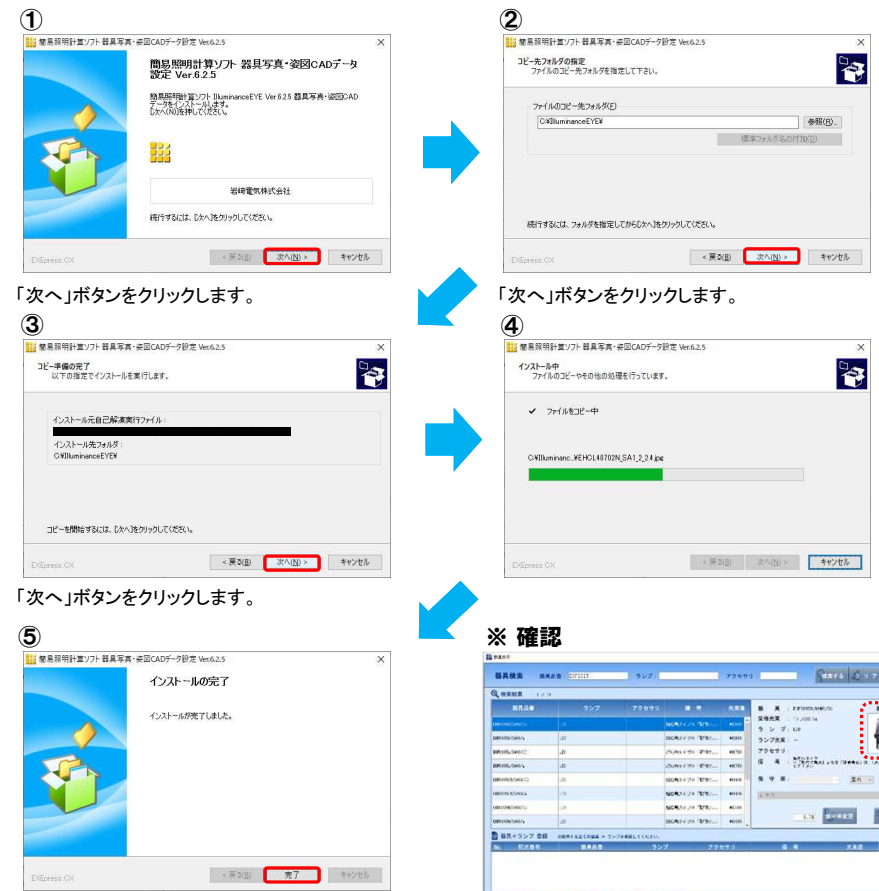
①

簡易照明計算ソフト 器具写真・姿図CADデータ設定 Ver.6.2.5

簡易照明計算ソフト 器具写真・姿図CADデータ設定 Ver.6.2.5

簡易照明計算ソフト IlluminanceEYE Ver.6.2.5 器具写真・姿図CADデータをインストールします。[次へ(N)]を押してください。

岩崎電気株式会社

続行するには、[次へ]をクリックしてください。

EXEpress CX

< 戻る(B)　次へ(N) >　キャンセル

「次へ」ボタンをクリックします。

②

簡易照明計算ソフト 器具写真・姿図CADデータ設定 Ver.6.2.5

コピー先フォルダの指定
ファイルのコピー先フォルダを指定して下さい。

ファイルのコピー先フォルダ(E)
C:¥IlluminanceEYE¥
参照(R)...
標準フォルダ名の付加(D)

続行するには、フォルダを指定してから[次へ]をクリックしてください。

EXEpress CX

< 戻る(B)　次へ(N) >　キャンセル

「次へ」ボタンをクリックします。

③

簡易照明計算ソフト 器具写真・姿図CADデータ設定 Ver.6.2.5

コピー手順の完了
以下の指定でインストールを実行します。

インストール元自己解凍実行ファイル：
インストール先フォルダ：
C:¥IlluminanceEYE¥

コピーを開始するには、[次へ]をクリックしてください。

EXEpress CX

< 戻る(B)　次へ(N) >　キャンセル

「次へ」ボタンをクリックします。

④

簡易照明計算ソフト 器具写真・姿図CADデータ設定 Ver.6.2.5

インストール中
ファイルのコピーやその他の処理を行っています。

✔ ファイルをコピー中

C:¥Illuminanc...¥EHCL40702N_SA1_2_24.jpg

EXEpress CX

< 戻る(B)　次へ(N) >　キャンセル

⑤

簡易照明計算ソフト 器具写真・姿図CADデータ設定 Ver.6.2.5

インストールの完了

インストールが完了しました。

EXEpress CX

< 戻る(B)　完了　キャンセル

※ 確認

器具検索　器具品番　ランプ　アクセサリ
検索結果
器具品番　ランプ　アクセサリ　備考
器具＋ランプ 登録
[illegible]